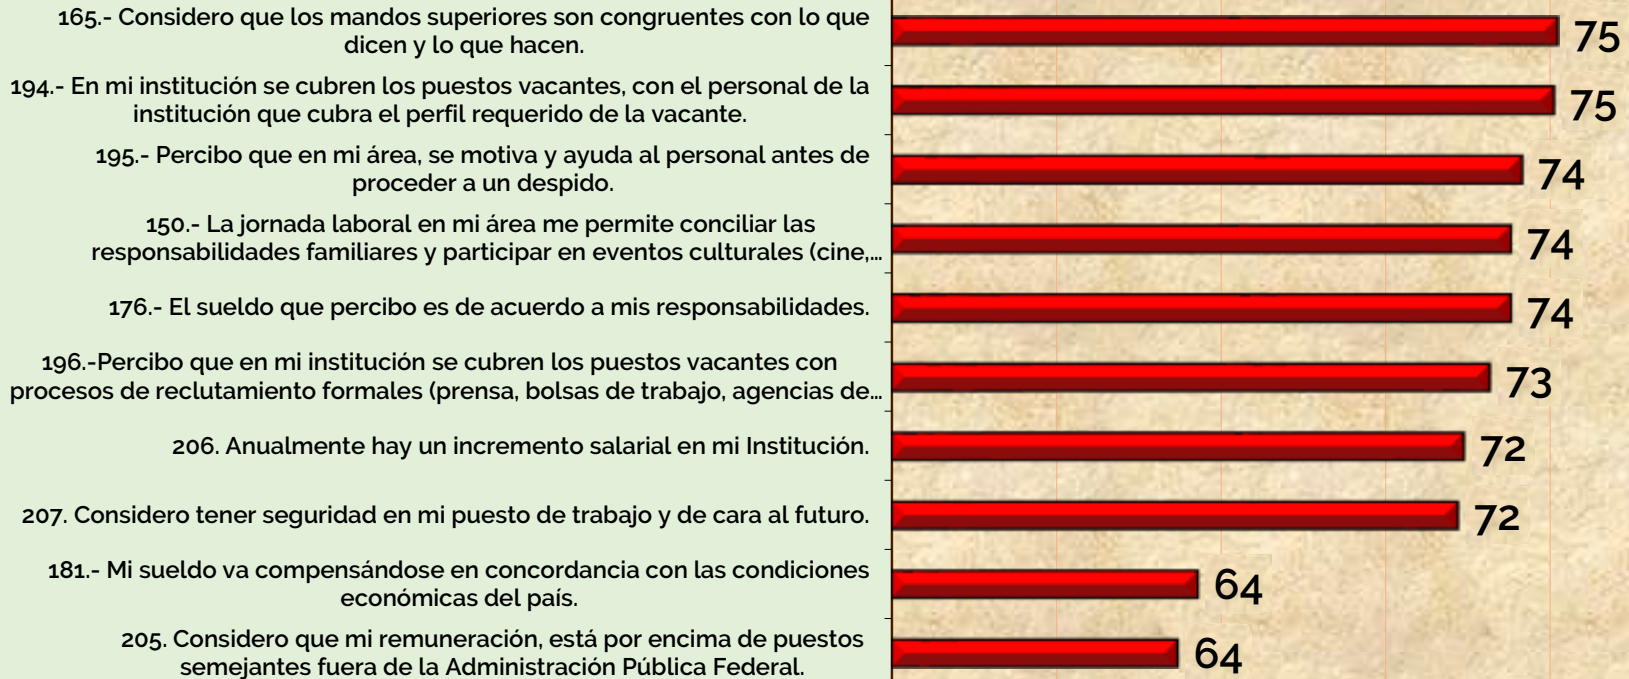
165.- Considero que los mandos superiores son congruentes con lo que dicen y lo que hacen.

75

194.- En mi institución se cubren los puestos vacantes, con el personal de la institución que cubra el perfil requerido de la vacante.

75

195.- Percibo que en mi área, se motiva y ayuda al personal antes de proceder a un despido.

74

150.- La jornada laboral en mi área me permite conciliar las responsabilidades familiares y participar en eventos culturales (cine,...

74

176.- El sueldo que percibo es de acuerdo a mis responsabilidades.

74

196.-Percibo que en mi institución se cubren los puestos vacantes con procesos de reclutamiento formales (prensa, bolsas de trabajo, agencias de...

73

206. Anualmente hay un incremento salarial en mi Institución.

72

207. Considero tener seguridad en mi puesto de trabajo y de cara al futuro.

72

181.- Mi sueldo va compensándose en concordancia con las condiciones económicas del país.

64

205. Considero que mi remuneración, está por encima de puestos semejantes fuera de la Administración Pública Federal.

64